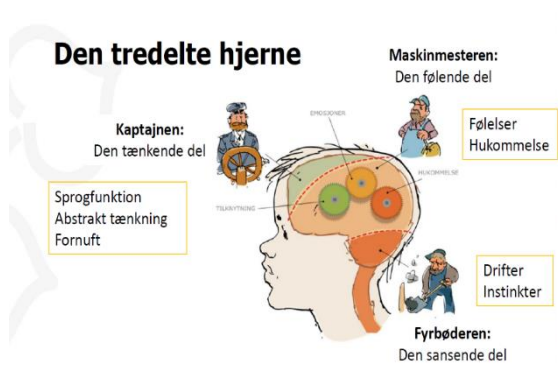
Den tredelte hjerne

Maskinmesteren:
Den følende del

Følelser
Hukommelse

Kaptajnen:
Den tænkende del

Sprogfunktion
Abstrakt tænkning
Fornuft

EMOSIONER

HUKOMMELSE

TILKNYTNING

Drifter
Instinkter

Fyrbøderen:
Den sansende del